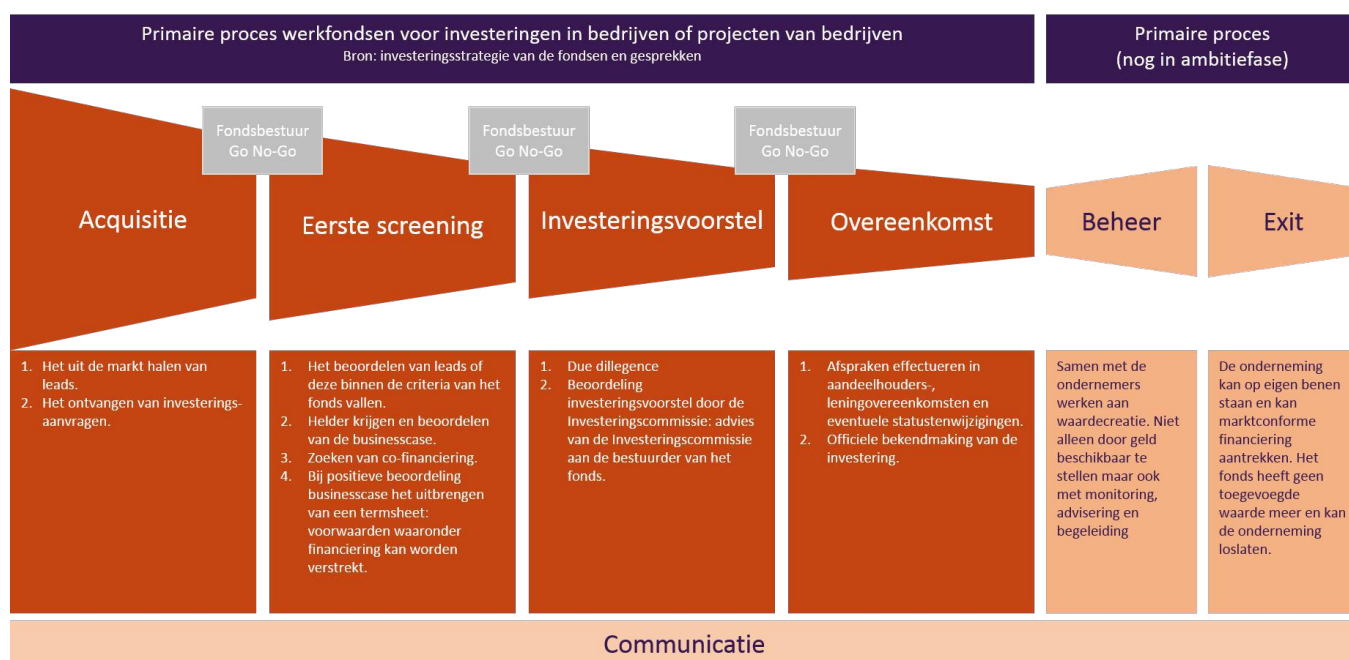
Primaire proces werkfondsen voor investeringen in bedrijven of projecten van bedrijven
Bron: investeringsstrategie van de fondsen en gesprekken

Primaire proces
(nog in ambitiefase)

Fondsbestuur
Go No-Go

Fondsbestuur
Go No-Go

Fondsbestuur
Go No-Go

Acquisitie

Eerste screening

Investeringsvoorstel

Overeenkomst

Beheer

Exit

1. Het uit de markt halen van leads.
2. Het ontvangen van investerings-aanvragen.

1. Het beoordelen van leads of deze binnen de criteria van het fonds vallen.
2. Helder krijgen en beoordelen van de businesscase.
3. Zoeken van co-financiering.
4. Bij positieve beoordeling businesscase het uitbrengen van een termsheet: voorwaarden waaronder financiering kan worden verstrekt.

1. Due dillegence
2. Beoordeling investeringsvoorstel door de Investeringscommissie: advies van de Investeringscommissie aan de bestuurder van het fonds.

1. Afspraken effectueren in aandeelhouders-, leningovereenkomsten en eventuele statustenwijzigingen.
2. Officiele bekendmaking van de investering.

Samen met de ondernemers werken aan waardecreatie. Niet alleen door geld beschikbaar te stellen maar ook met monitoring, advisering en begeleiding

De onderneming kan op eigen benen staan en kan marktconforme financiering aantrekken. Het fonds heeft geen toegevoegde waarde meer en kan de onderneming loslaten.

Communicatie